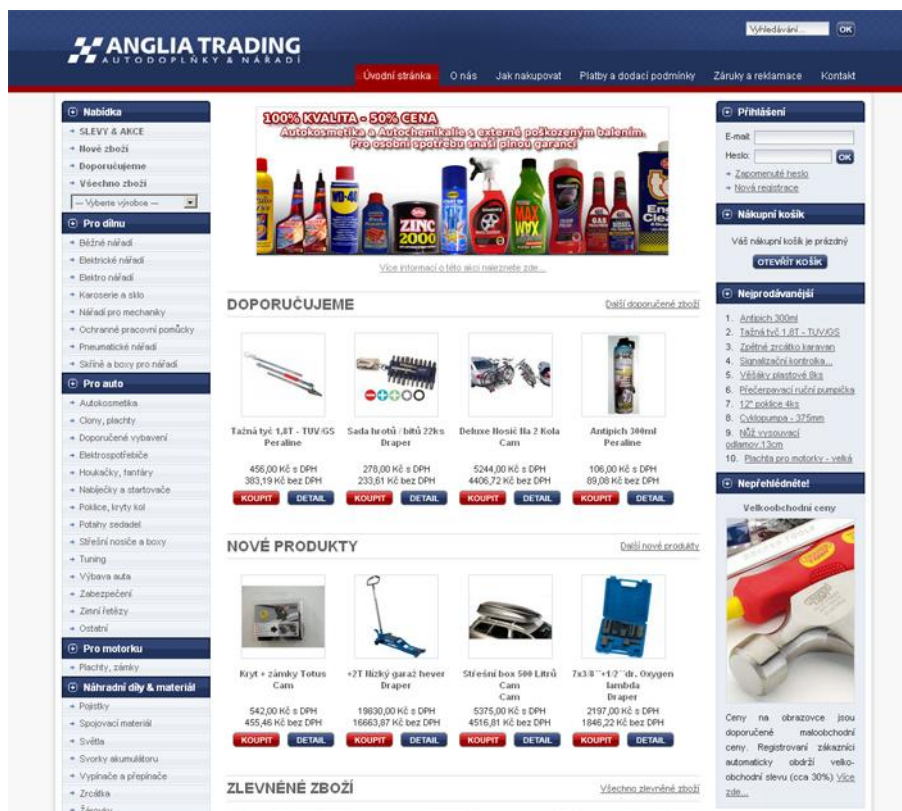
Vyhledávání... OK

ANGLIA TRADING
AUTODOPLŇKY & NÁŘADÍ

Úvodní stránka | O nás | Jak nakupovat | Platby a dodací podmínky | Záruky a reklamace | Kontakt

Nabídka
SLEVY & AKCE
Nové zboží
Doporučujeme
Všechno zboží
— Vyberte výrobce —

Pro dílnu
Běžné nářadí
Elektrické nářadí
Elektro nářadí
Karoserie a sklo
Nářadí pro mechaniky
Ochranné pracovní pomůcky
Pneumatické nářadí
Skříně a boxy pro nářadí

Pro auto
Autokosmetika
Clony, plachty
Doporučené vybavení
Elektrospotřebiče
Houkačky, fanfáry
Nabíječky a startovače
Poklice, kryty kol
Potahy sedadel
Střešní nosiče a boxy
Tuning
Výbava auta
Zabezpečení
Zimní řetězy
Ostatní

Pro motorku
Plachty, zámky

Náhradní díly & materiál
Pojistky
Spojovací materiál
Světla
Svorky akumulátoru
Vypínače a přepínače
Zrcátka
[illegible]

100% KVALITA - 50% CENA
Autokosmetika & Autochemikálie s externě poškozeným balením.
Pro osobní spotřebu snáší plnou garanci

Více informací o této akci naleznete zde...

DOPORUČUJEME
Další doporučené zboží

Tažná tyč 1,8T - TUV/GS Peraline
456,00 Kč s DPH
383,19 Kč bez DPH
KOUPIT DETAIL

Sada hrotů / bitů 22ks Draper
278,00 Kč s DPH
233,61 Kč bez DPH
KOUPIT DETAIL

Deluxe Nosič Na 2 Kola Cam
5244,00 Kč s DPH
4406,72 Kč bez DPH
KOUPIT DETAIL

Antipich 300ml Peraline
106,00 Kč s DPH
89,08 Kč bez DPH
KOUPIT DETAIL

NOVÉ PRODUKTY
Další nové produkty

Kryt + zámky Totus Cam
542,00 Kč s DPH
455,46 Kč bez DPH
KOUPIT DETAIL

+2T Nízký garáž hever Draper
19830,00 Kč s DPH
16663,87 Kč bez DPH
KOUPIT DETAIL

Střešní box 500 Litrů Cam Cam
5375,00 Kč s DPH
4516,81 Kč bez DPH
KOUPIT DETAIL

7x3/8""+1/2""dr. Oxygen lambda Draper
2197,00 Kč s DPH
1846,22 Kč bez DPH
KOUPIT DETAIL

ZLEVNĚNÉ ZBOŽÍ
Všechno zlevněné zboží

Přihlášení
E-mail:
Heslo: OK
Zapomenuté heslo
Nová registrace

Nákupní košík
Váš nákupní košík je prázdný
OTEVŘÍT KOŠÍK

Nejprodávanější
1. Antipich 300ml
2. Tažná tyč 1,8T - TUV/GS
3. Zpětné zrcátko karavan
4. Signalizační kontrolka...
5. Věšáky plastové 8ks
6. Přečerpávací ruční pumpička
7. 12" poklice 4ks
8. Cyklopumpa - 375mm
9. Nůž vysouvací odlamov.13cm
10. Plachta pro motorky - velká

Nepřehlédněte!
Velkoobchodní ceny
Ceny na obrazovce jsou doporučené maloobchodní ceny. Registrovaní zákazníci automaticky obdrží velkoobchodní slevu (cca 30%) Více zde...